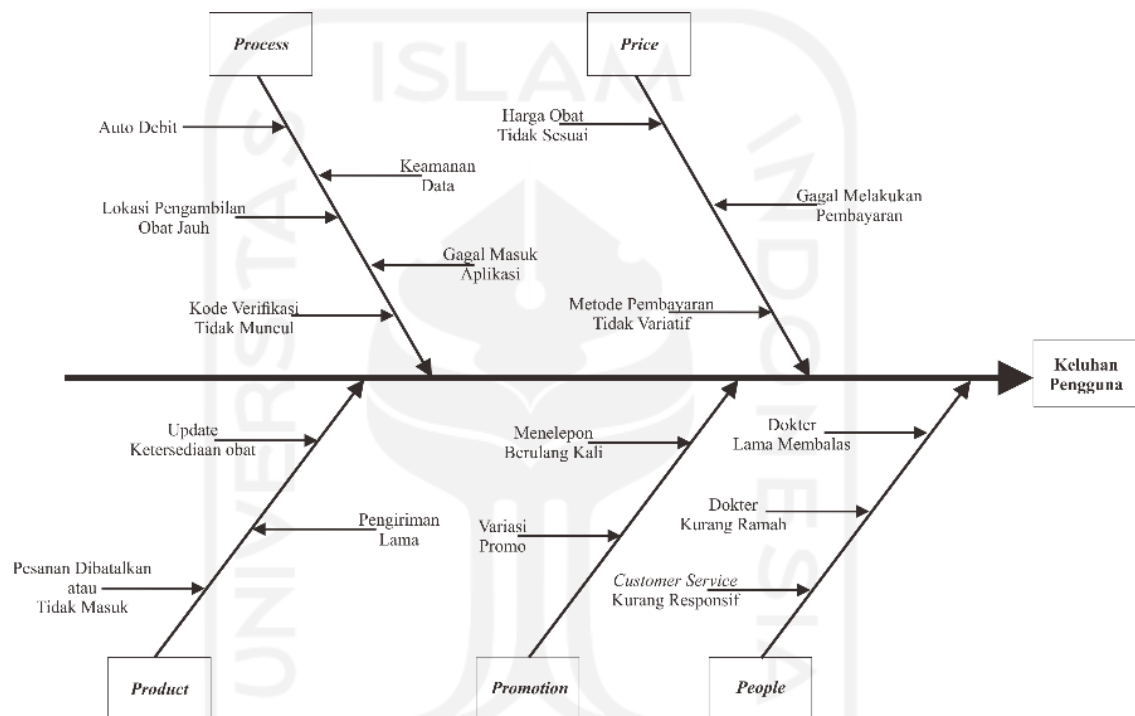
Process

Price

Auto Debit

Keamanan Data

Lokasi Pengambilan Obat Jauh

Gagal Masuk Aplikasi

Kode Verifikasi Tidak Muncul

Harga Obat Tidak Sesuai

Gagal Melakukan Pembayaran

Metode Pembayaran Tidak Variatif

Keluhan Pengguna

Update Ketersediaan obat

Pengiriman Lama

Pesanan Dibatalkan atau Tidak Masuk

Menelepon Berulang Kali

Variasi Promo

Dokter Lama Membalas

Dokter Kurang Ramah

Customer Service Kurang Responsif

Product

Promotion

People

ISLAM INDONESIA UNIVERSITAS